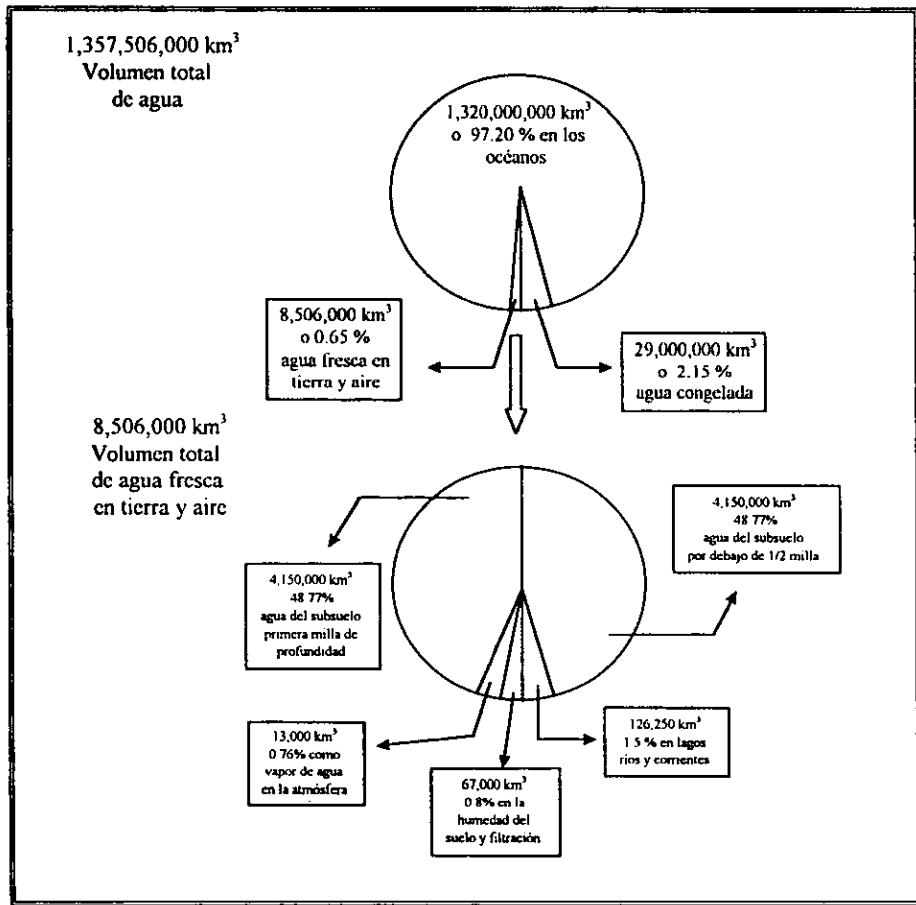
1,357,506,000 km$^3$
Volumen total
de agua

1,320,000,000 km$^3$
o 97.20 % en los océanos

8,506,000 km$^3$
o 0.65 %
agua fresca en tierra y aire

29,000,000 km$^3$
o 2.15 %
agua congelada

8,506,000 km$^3$
Volumen total
de agua fresca
en tierra y aire

4,150,000 km$^3$
48 77%
agua del subsuelo
por debajo de 1/2 milla

4,150,000 km$^3$
48 77%
agua del subsuelo
primera milla de profundidad

13,000 km$^3$
0 76% como vapor de agua en la atmósfera

67,000 km$^3$
0 8% en la humedad del suelo y filtración

126,250 km$^3$
1 5 % en lagos ríos y corrientes